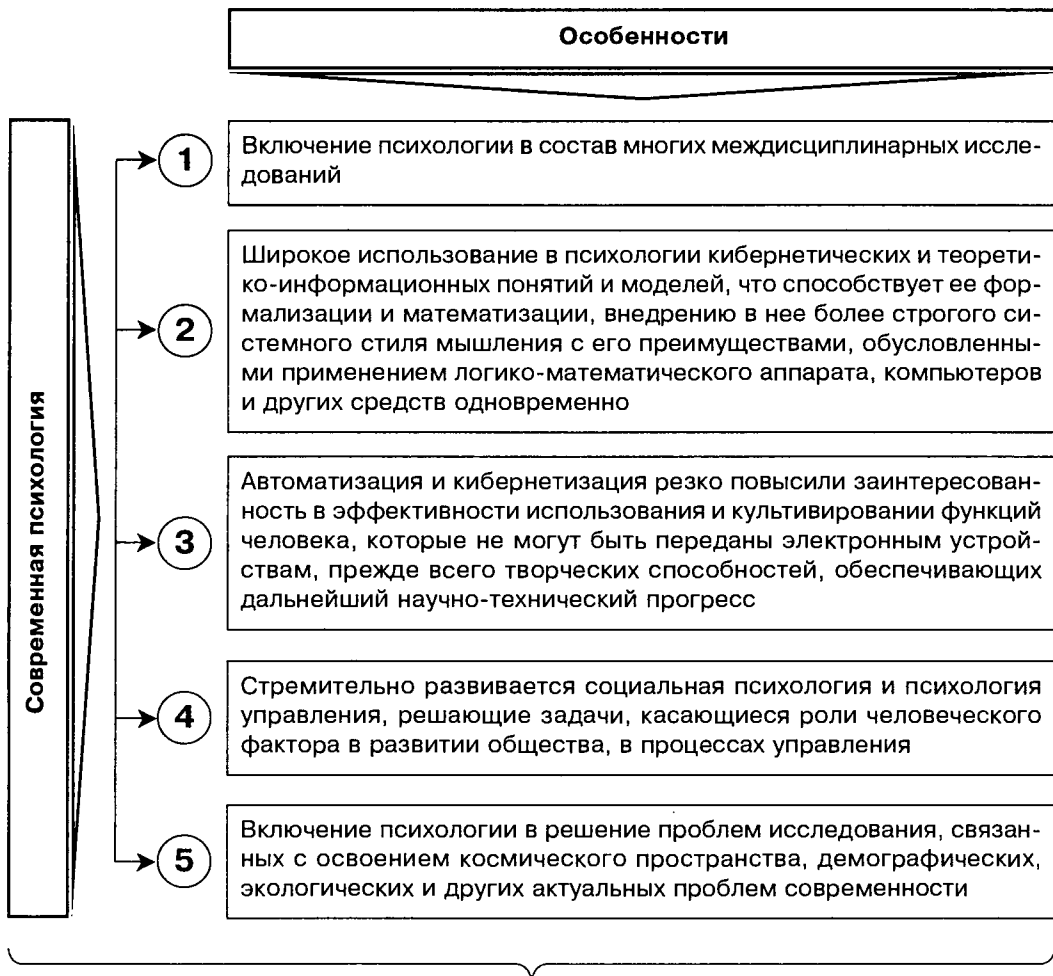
Особенности

Современная психология

1 Включение психологии в состав многих междисциплинарных исследований

2 Широкое использование в психологии кибернетических и теоретико-информационных понятий и моделей, что способствует ее формализации и математизации, внедрению в нее более строгого системного стиля мышления с его преимуществами, обусловленными применением логико-математического аппарата, компьютеров и других средств одновременно

3 Автоматизация и кибернетизация резко повысили заинтересованность в эффективности использования и культивировании функций человека, которые не могут быть переданы электронным устройствам, прежде всего творческих способностей, обеспечивающих дальнейший научно-технический прогресс

4 Стремительно развивается социальная психология и психология управления, решающие задачи, касающиеся роли человеческого фактора в развитии общества, в процессах управления

5 Включение психологии в решение проблем исследования, связанных с освоением космического пространства, демографических, экологических и других актуальных проблем современности